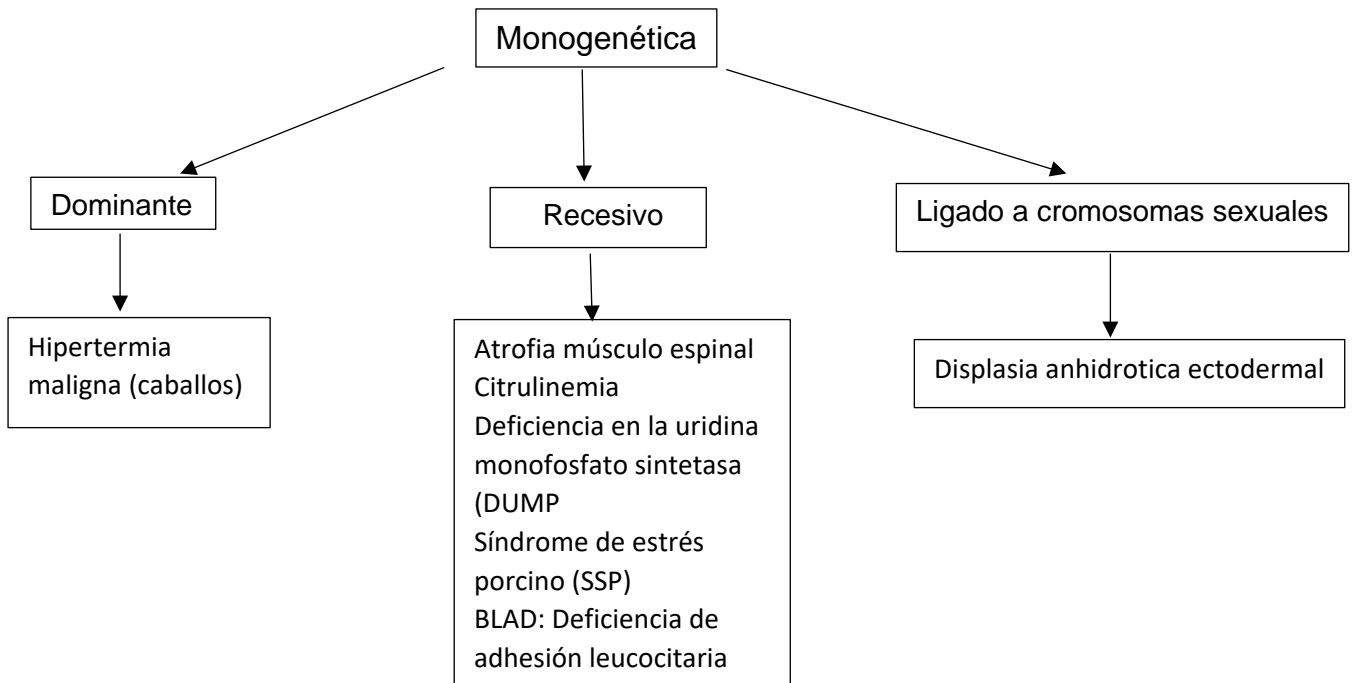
Monogenética

Dominante

Recesivo

Ligado a cromosomas sexuales

Hipertermia maligna (caballos)

Atrofia músculo espinal
Citrulinemia
Deficiencia en la uridina monofosfato sintetasa (DUMP
Síndrome de estrés porcino (SSP)
BLAD: Deficiencia de adhesión leucocitaria

Displasia anhidrotica ectodermal